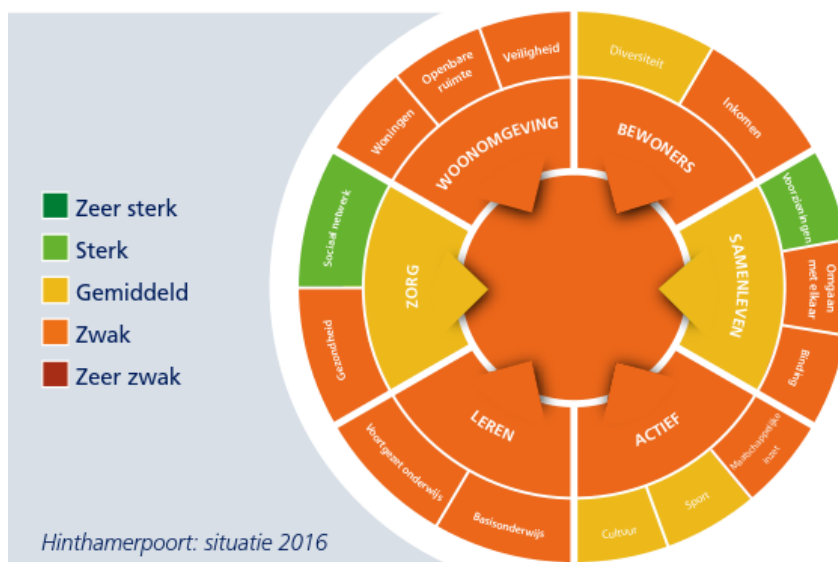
Zeer sterk
Sterk
Gemiddeld
Zwak
Zeer zwak

Hinthamerpoort: situatie 2016

WOONOMGEVING
Woningen
Openbare ruimte
Veiligheid

BEWONERS
Diversiteit
Inkomen

SAMENLEVEN
Voorzieningen
Omgaan met elkaar
Binding

ACTIEF
Maatschappelijke inzet
Sport
Cultuur

LEREN
Basisonderwijs
Voortgezet onderwijs

ZORG
Gezondheid
Sociaal netwerk